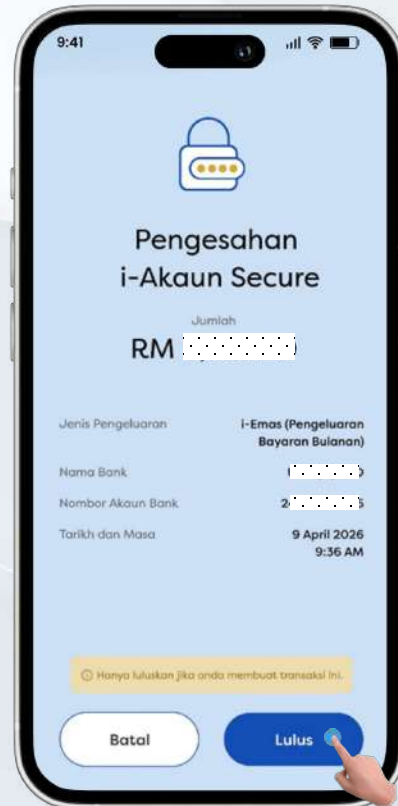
9:41

Pengesahan i-Akaun Secure

Jumlah

RM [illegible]

Jenis Pengeluaran	i-Emas (Pengeluaran Bayaran Bulanan)

Nama Bank	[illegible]

Nombor Akaun Bank	2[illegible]5

Tarikh dan Masa	9 April 2026 9:36 AM

ⓘ Hanya luluskan jika anda membuat transaksi ini.

Batal

Lulus